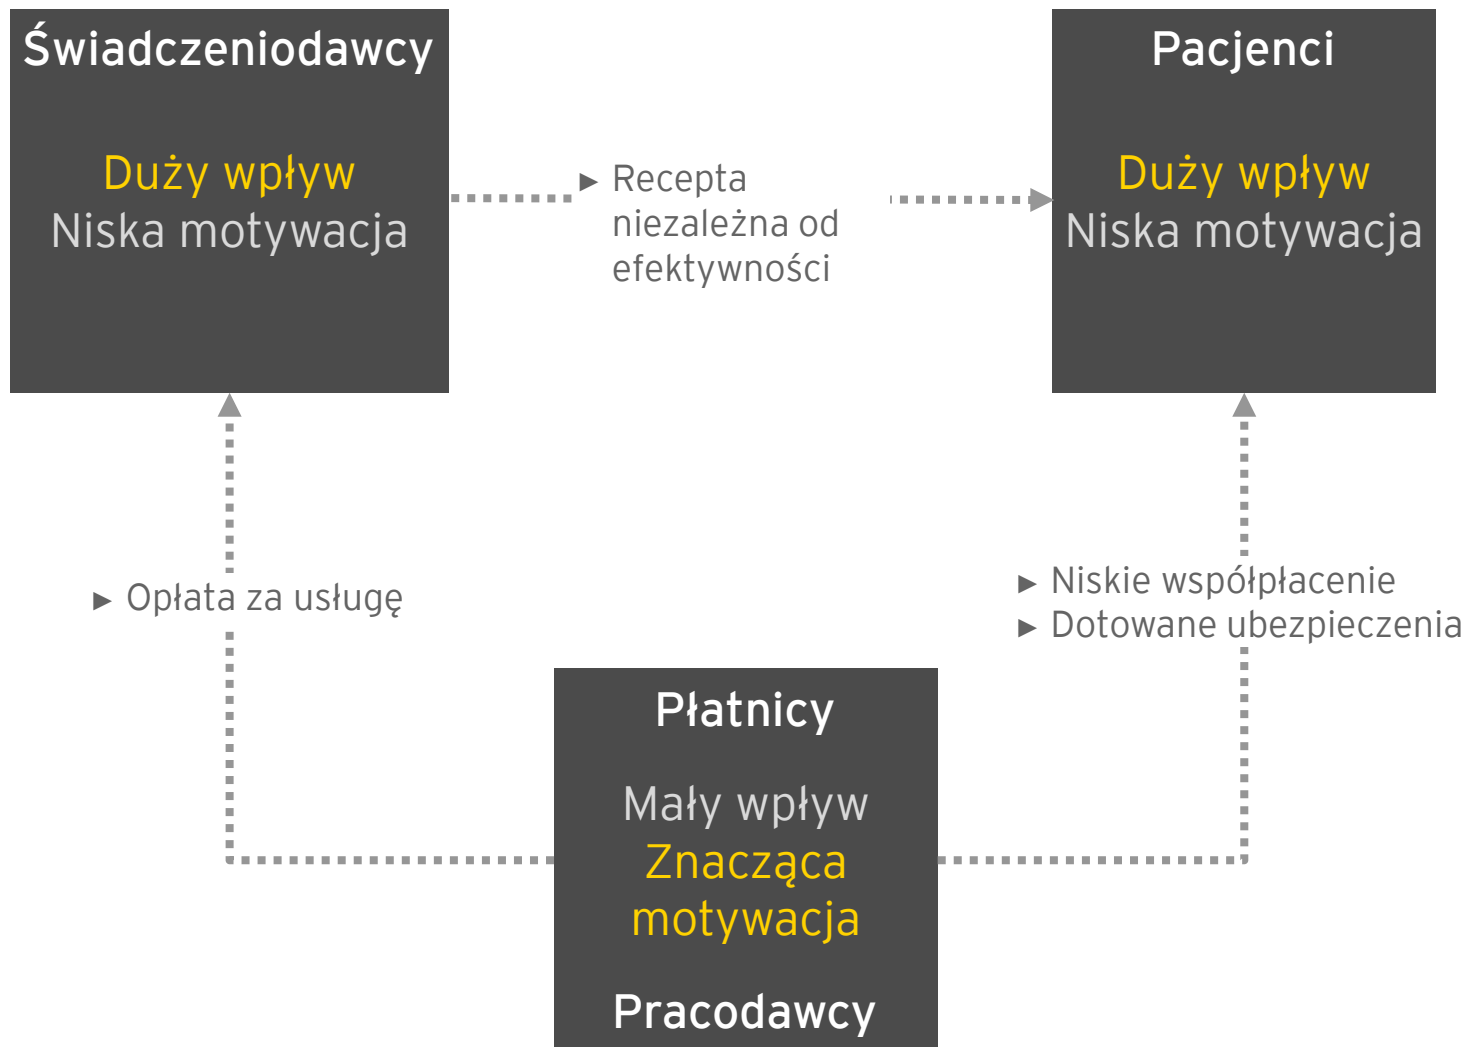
Świadczeniodawcy

Duży wpływ
Niska motywacja

► Recepta niezależna od efektywności

Pacjenci

Duży wpływ
Niska motywacja

► Opłata za usługę

► Niskie współpłacenie
► Dotowane ubezpieczenia

Płatnicy

Mały wpływ
Znacząca motywacja

Pracodawcy